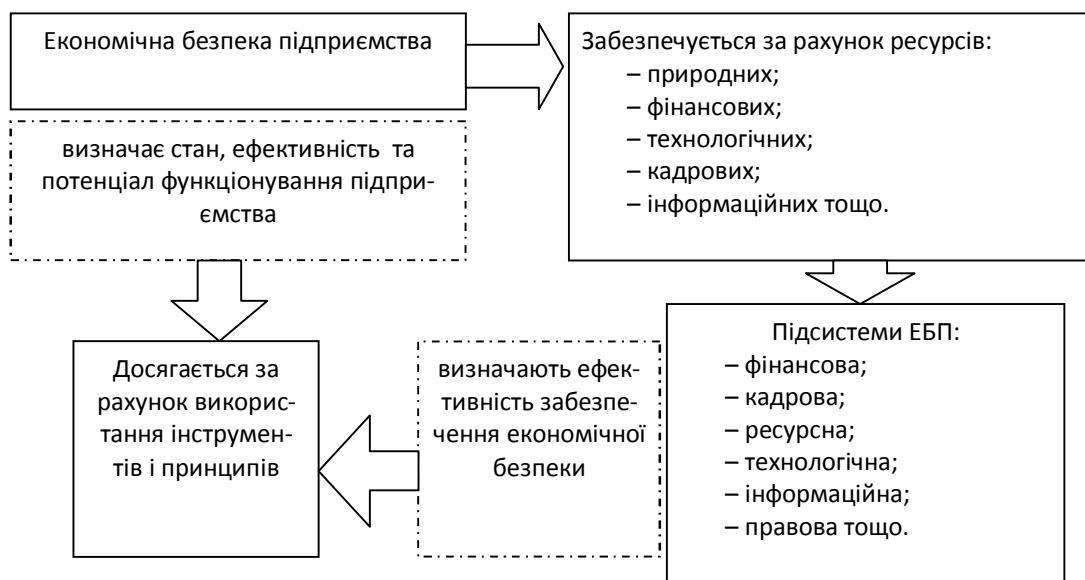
Економічна безпека підприємства

визначає стан, ефективність та потенціал функціонування підприємства

Забезпечується за рахунок ресурсів:
– природних;
– фінансових;
– технологічних;
– кадрових;
– інформаційних тощо.

Підсистеми ЕБП:
– фінансова;
– кадрова;
– ресурсна;
– технологічна;
– інформаційна;
– правова тощо.

визначають ефективність забезпечення економічної безпеки

Досягається за рахунок використання інструментів і принципів